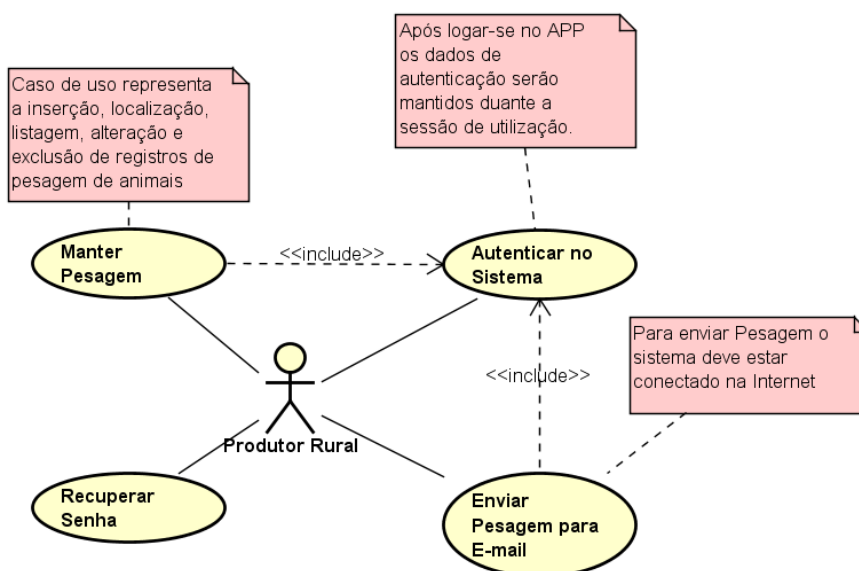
Após logar-se no APP os dados de autenticação serão mantidos duante a sessão de utilização.

Caso de uso representa a inserção, localização, listagem, alteração e exclusão de registros de pesagem de animais

Manter Pesagem

<<include>>

Autenticar no Sistema

Para enviar Pesagem o sistema deve estar conectado na Internet

<<include>>

Produtor Rural

Recuperar Senha

Enviar Pesagem para E-mail